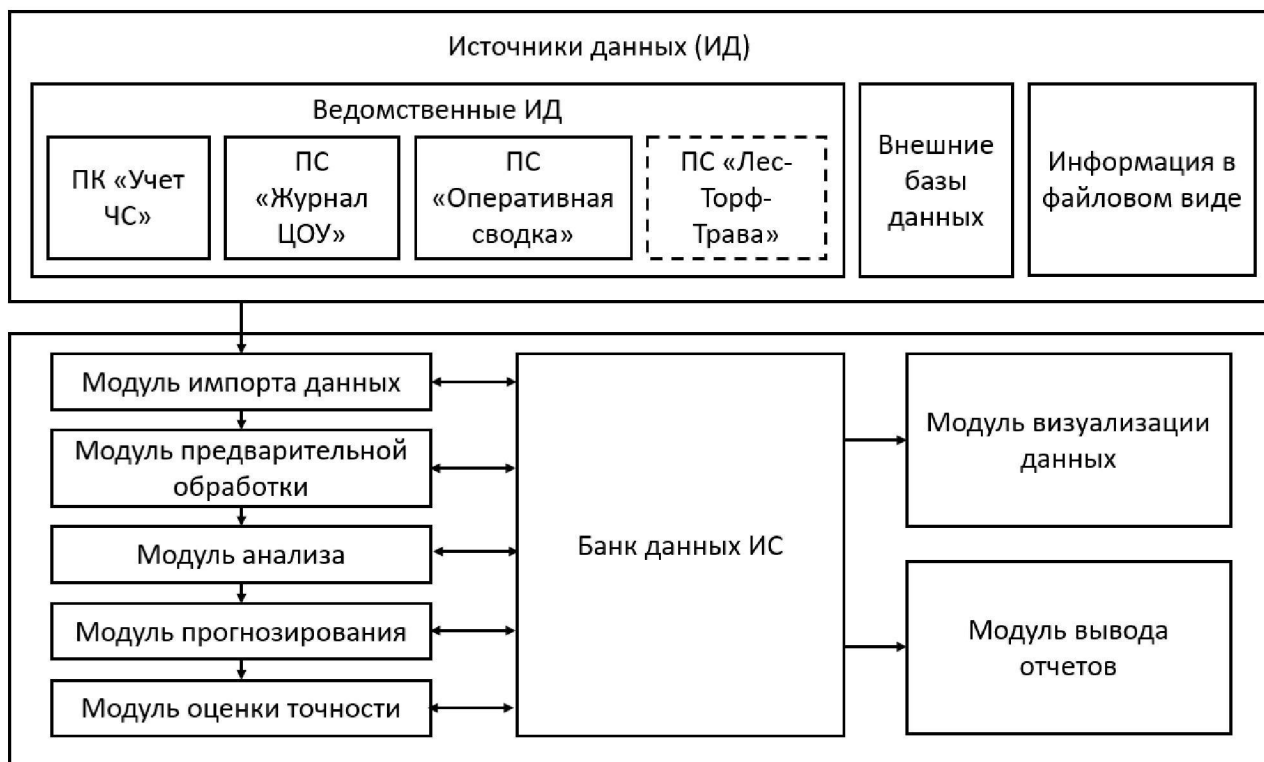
Источники данных (ИД)

Ведомственные ИД

ПК «Учет ЧС»

ПС «Журнал ЦОУ»

ПС «Оперативная сводка»

ПС «Лес-Торф-Трава»

Внешние базы данных

Информация в файловом виде

Модуль импорта данных

Модуль предварительной обработки

Модуль анализа

Модуль прогнозирования

Модуль оценки точности

Банк данных ИС

Модуль визуализации данных

Модуль вывода отчетов